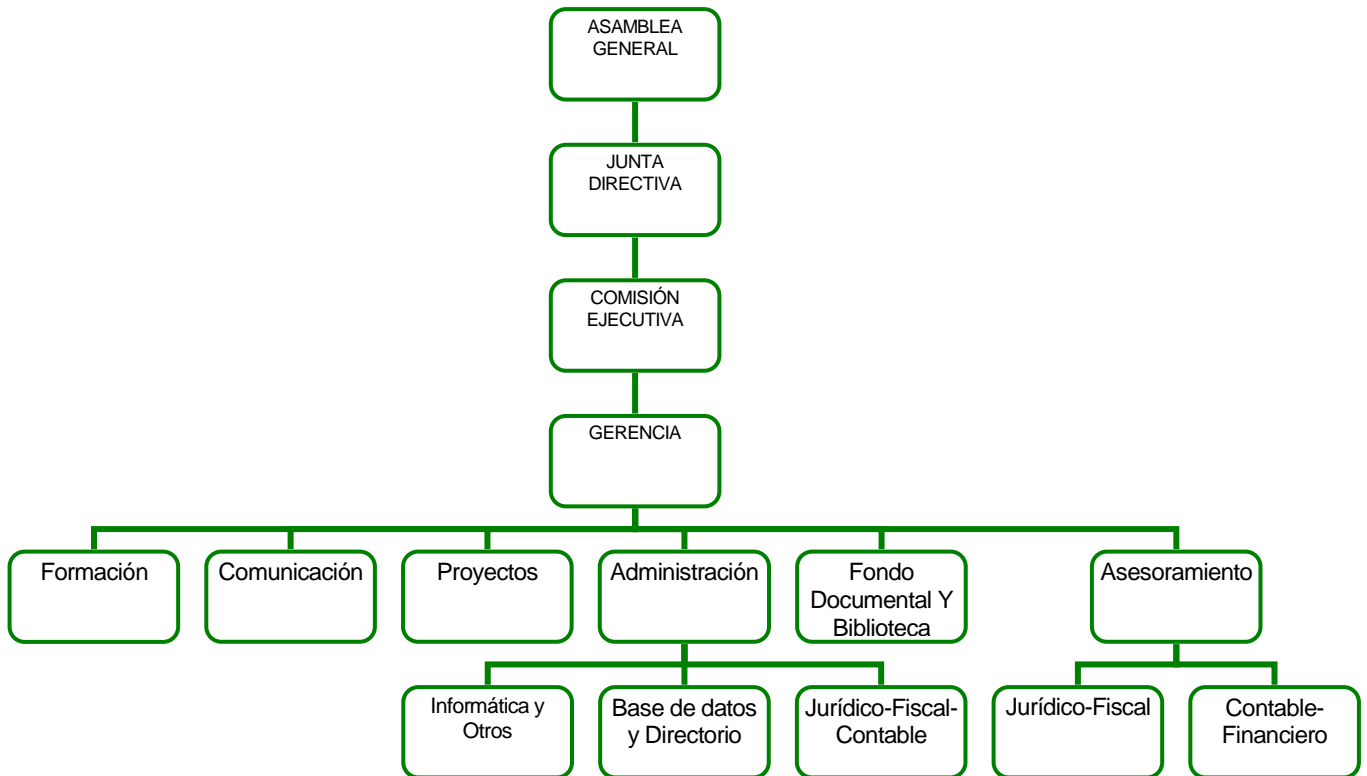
ASAMBLEA GENERAL

JUNTA DIRECTIVA

COMISIÓN EJECUTIVA

GERENCIA

Formación

Comunicación

Proyectos

Administración

Fondo Documental Y Biblioteca

Asesoramiento

Informática y Otros

Base de datos y Directorio

Jurídico-Fiscal-Contable

Jurídico-Fiscal

Contable-Financiero